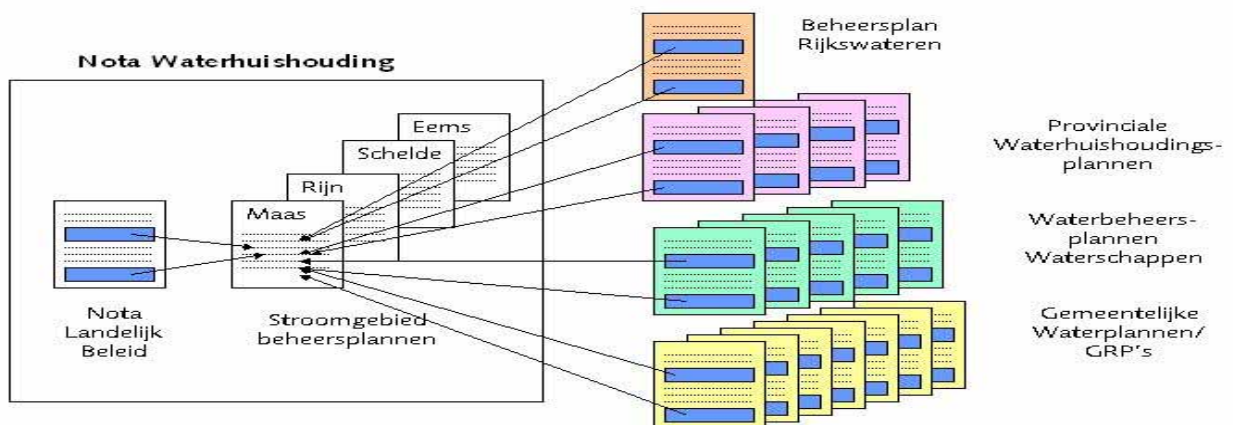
Nota Waterhuishouding

Eems

Schelde

Rijn

Maas

Nota Landelijk Beleid

Stroomgebied beheersplannen

Beheersplan Rijkswateren

Provinciale Waterhuishoudingsplannen

Waterbeheersplannen Waterschappen

Gemeentelijke Waterplannen/ GRP's